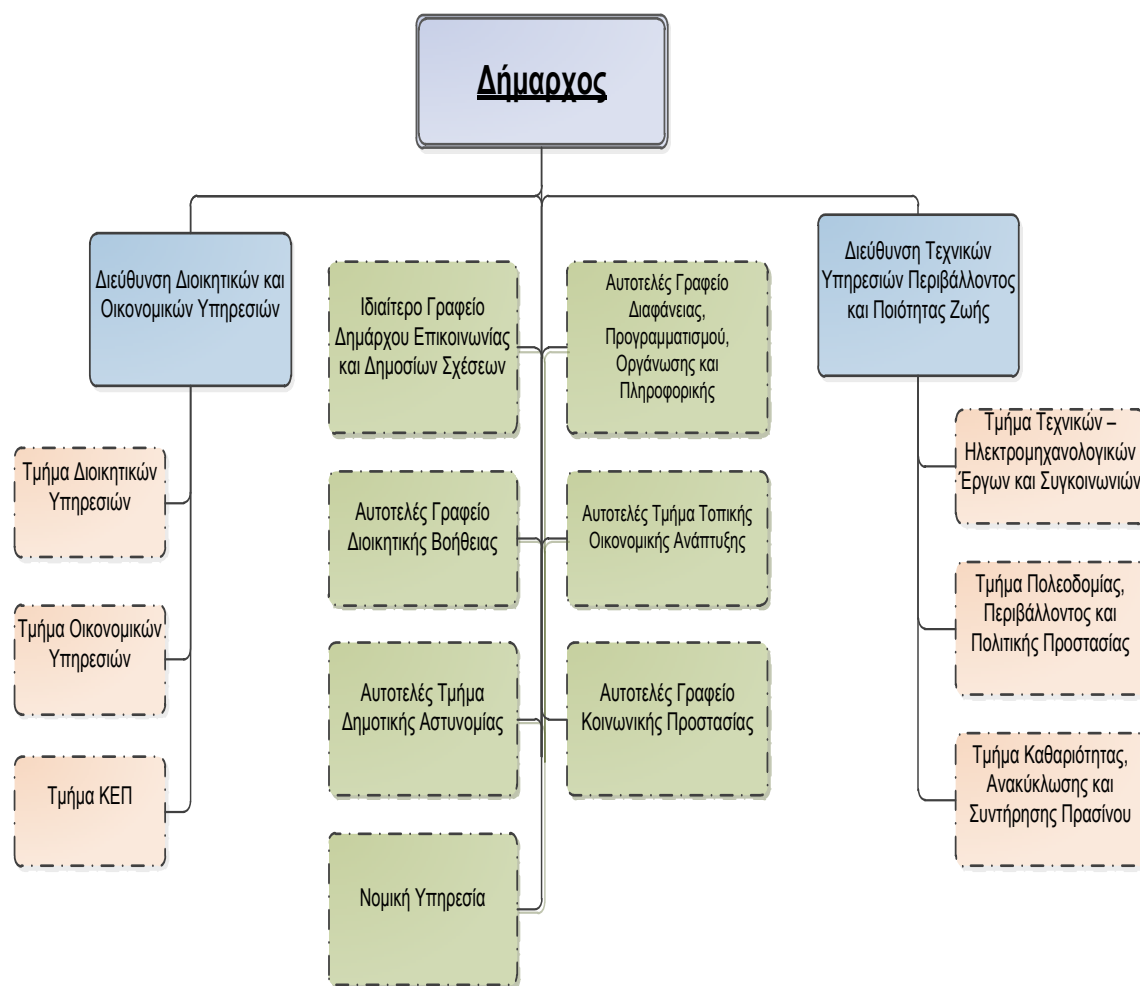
Δήμαρχος

Διεύθυνση Διοικητικών και Οικονομικών Υπηρεσιών

Τμήμα Διοικητικών Υπηρεσιών

Τμήμα Οικονομικών Υπηρεσιών

Τμήμα ΚΕΠ

Ιδιαίτερο Γραφείο Δημάρχου Επικοινωνίας και Δημοσίων Σχέσεων

Αυτοτελές Γραφείο Διοικητικής Βοήθειας

Αυτοτελές Τμήμα Δημοτικής Αστυνομίας

Νομική Υπηρεσία

Αυτοτελές Γραφείο Διαφάνειας, Προγραμματισμού, Οργάνωσης και Πληροφορικής

Αυτοτελές Τμήμα Τοπικής Οικονομικής Ανάπτυξης

Αυτοτελές Γραφείο Κοινωνικής Προστασίας

Διεύθυνση Τεχνικών Υπηρεσιών Περιβάλλοντος και Ποιότητας Ζωής

Τμήμα Τεχνικών – Ηλεκτρομηχανολογικών Έργων και Συγκοινωνιών

Τμήμα Πολεοδομίας, Περιβάλλοντος και Πολιτικής Προστασίας

Τμήμα Καθαριότητας, Ανακύκλωσης και Συντήρησης Πρασίνου